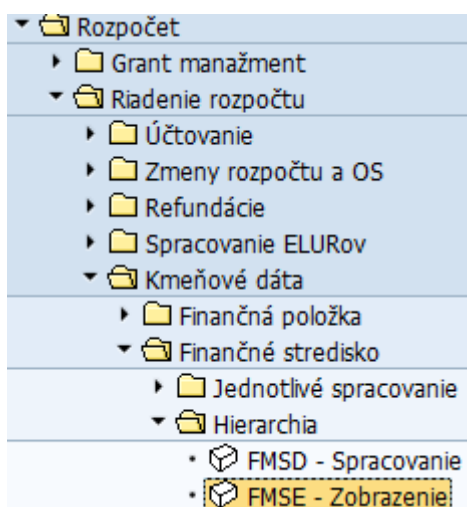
Rozpočet
Grant manažment
Riadenie rozpočtu
Účtovanie
Zmeny rozpočtu a OS
Refundácie
Spracovanie ELURov
Kmeňové dáta
Finančná položka
Finančné stredisko
Jednotlivé spracovanie
Hierarchia
FMSD - Spracovanie
FMSE - Zobrazenie